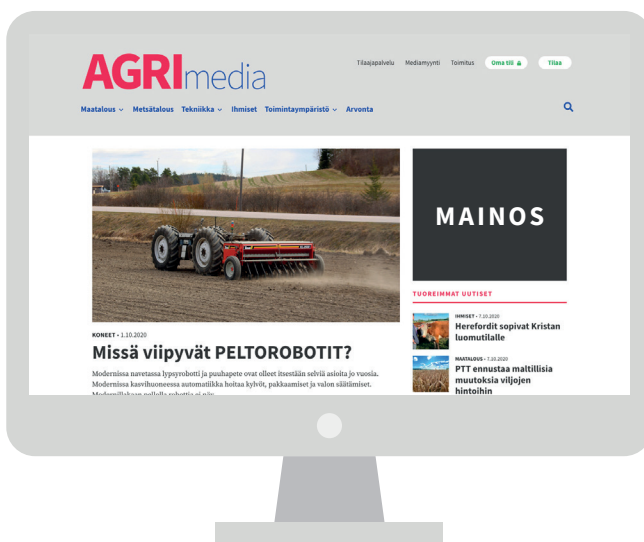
AGRImedia

Tilaajapalvelu Mediamyynti Toimitus Oma tili Tilaa

Maatalous Metsätalous Tekniikka Ihmiset Toimintaympäristö Arvonta

MAINOS

TUOREIMMAT UUTISET

IHMISET • 7.10.2020
Herefordit sopivat Kristan luomutilalle

MAATALOUS • 7.10.2020
PTT ennustaa maltillisia muutoksia viljojen hintoihin

KONEET • 1.10.2020
Missä viipyvät PELTOROBOTIT?

Modernissa navetassa lypsyrobotti ja puuhapete ovat olleet itsestään selviä asioita jo vuosia. Modernissa kasvihuoneessa automatiikka hoitaa kylvöt, pakkaamiset ja valon säätämiset. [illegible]